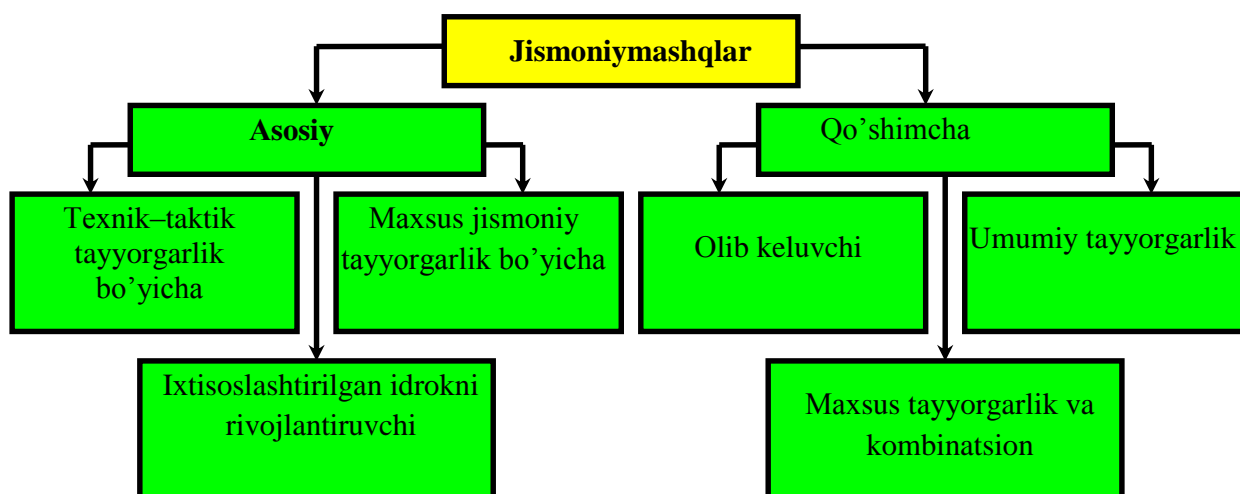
Jismoniymashqlar

Asosiy

Qo’shimcha

Texnik–taktik tayyorgarlik bo’yicha

Maxsus jismoniy tayyorgarlik bo’yicha

Olib keluvchi

Umumiy tayyorgarlik

Ixtisoslashtirilgan idrokni rivojlantiruvchi

Maxsus tayyorgarlik va kombinatsion